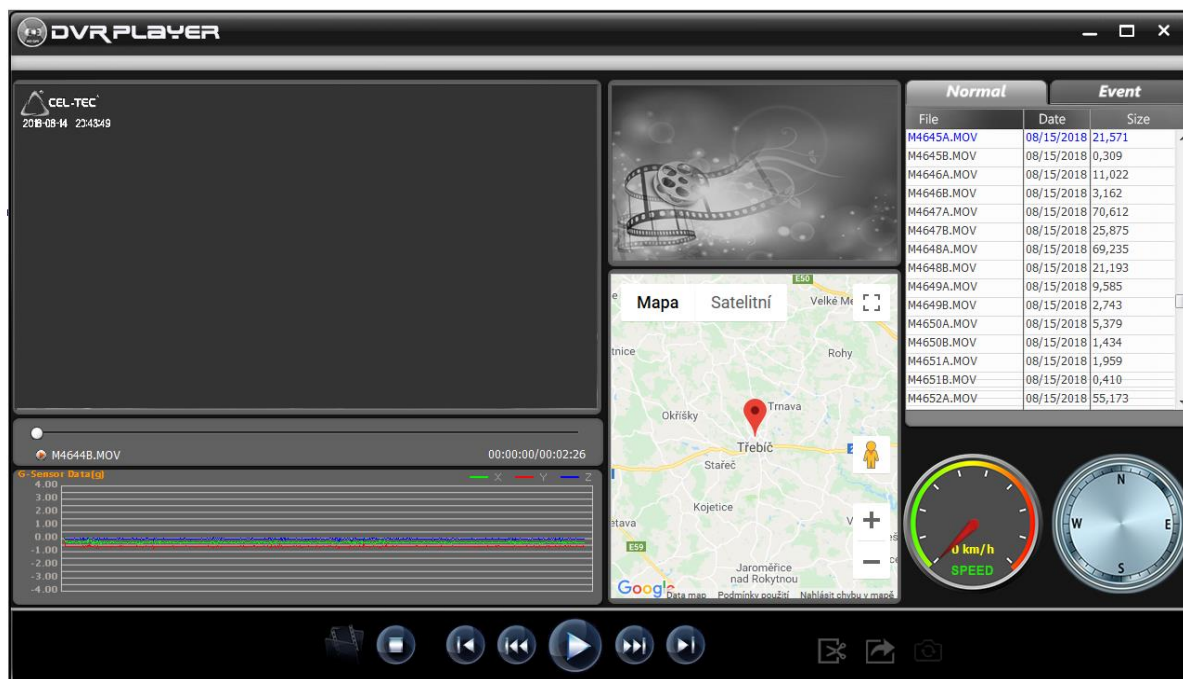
DVRPLAYER

CEL-TEC
2018-08-14 23:43:49

M4644B.MOV
00:00:00/00:02:26

G-Sensor Data[g]
X Y Z
4.00
3.00
2.00
1.00
0.00
-1.00
-2.00
-3.00
-4.00

Mapa
Satelitní
E50
Velké Me
tnice
Rohy
Okříšky
Trnava
Třebíč
Stařeč
Kojetice
etava
E59
V
Jaroměřice nad Rokytnou
Google
Data map
Podmínky použití
Nahlásit chybu v mapě

Normal
Event

| File | Date | Size |
|---|---|---|
| M4645A.MOV | 08/15/2018 | 21,571 |
| M4645B.MOV | 08/15/2018 | 0,309 |
| M4646A.MOV | 08/15/2018 | 11,022 |
| M4646B.MOV | 08/15/2018 | 3,162 |
| M4647A.MOV | 08/15/2018 | 70,612 |
| M4647B.MOV | 08/15/2018 | 25,875 |
| M4648A.MOV | 08/15/2018 | 69,235 |
| M4648B.MOV | 08/15/2018 | 21,193 |
| M4649A.MOV | 08/15/2018 | 9,585 |
| M4649B.MOV | 08/15/2018 | 2,743 |
| M4650A.MOV | 08/15/2018 | 5,379 |
| M4650B.MOV | 08/15/2018 | 1,434 |
| M4651A.MOV | 08/15/2018 | 1,959 |
| M4651B.MOV | 08/15/2018 | 0,410 |
| M4652A.MOV | 08/15/2018 | 55,173 |

0 km/h
SPEED

N
W
E
S